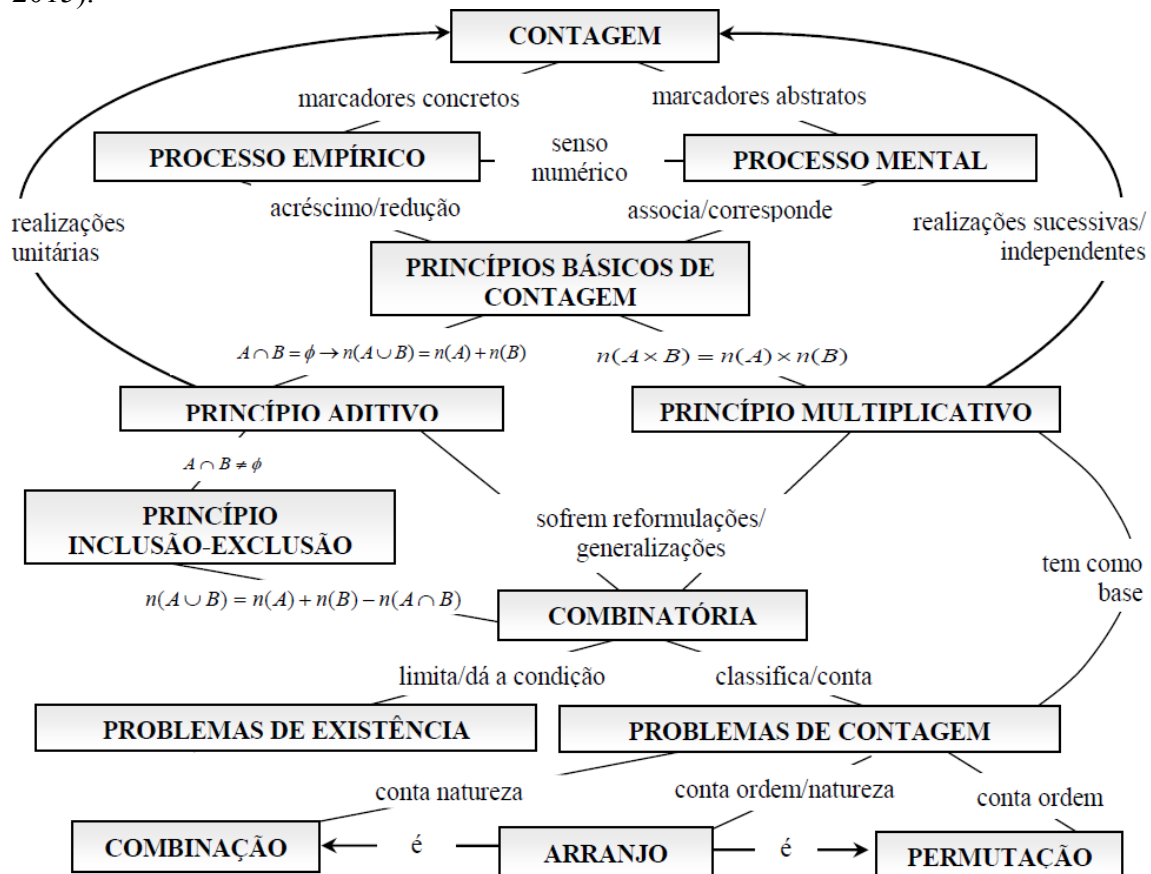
2015).

CONTAGEM

marcadores concretos

marcadores abstratos

PROCESSO EMPÍRICO

senso numérico

PROCESSO MENTAL

realizações unitárias

acréscimo/redução

associa/corresponde

realizações sucessivas/ independentes

PRINCÍPIOS BÁSICOS DE CONTAGEM

$A \cap B = \phi \to n(A \cup B) = n(A) + n(B)$

$n(A \times B) = n(A) \times n(B)$

PRINCÍPIO ADITIVO

PRINCÍPIO MULTIPLICATIVO

$A \cap B \neq \phi$

PRINCÍPIO INCLUSÃO-EXCLUSÃO

sofrem reformulações/ generalizações

tem como base

$n(A \cup B) = n(A) + n(B) - n(A \cap B)$

COMBINATÓRIA

limita/dá a condição

classifica/conta

PROBLEMAS DE EXISTÊNCIA

PROBLEMAS DE CONTAGEM

conta natureza

conta ordem/natureza

conta ordem

COMBINAÇÃO

é

ARRANJO

é

PERMUTAÇÃO